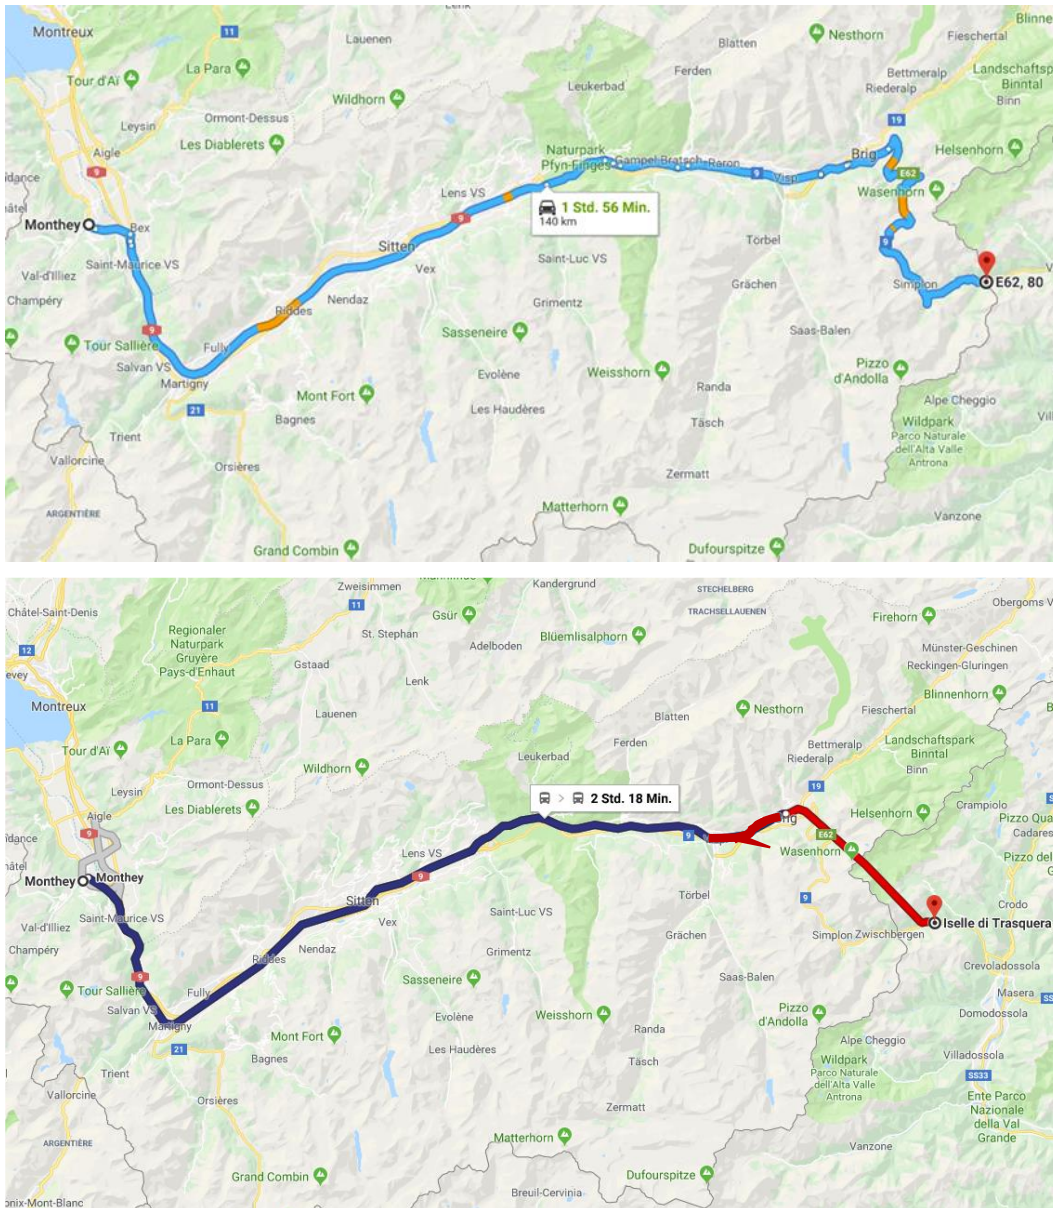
Montreux
11
Lauenen
Lenk
Blatten
Nesthorn
Fieschertal
Blinne
Tour d'Aï
La Para
Leukerbad
Ferden
Bettmeralp
Riederalp
Landschaftspark Binntal
Binn
Leysin
Ormont-Dessus
Wildhorn
Aigle
Les Diablerets
Naturpark Pfyn-Finges
Gampel-Bratsch
Raron
19
Brig
E62
Helsenhorn
9
Visp
Wasenhorn
Monthey
Bex
Lens VS
1 Std. 56 Min.
140 km
9
Sitten
Törbel
Saint-Maurice VS
Vex
Saint-Luc VS
9
Val-d'Illiez
Champéry
Nendaz
Grimentz
Grächen
Simplon
E62, 80
Riddes
9
Tour Sallière
Fully
Sasseneire
Saas-Balen
Salvan VS
Martigny
Weisshorn
Randa
Pizzo d'Andolla
21
Mont Fort
Evolène
Alpe Cheggio
Bagnes
Les Haudères
Täsch
Wildpark
Parco Naturale dell'Alta Valle Antrona
Trient
Vallorcine
Orsières
Zermatt
ARGENTIÈRE
Matterhorn
Vanzone
Grand Combin
Dufourspitze

Zweisimmen
Kandergrund
STECHELBERG
Châtel-Saint-Denis
11
Gsür
TRACHSELLAUENEN
Firehorn
Obergoms
12
Regionaler Naturpark Gruyère Pays-d'Enhaut
St. Stephan
Adelboden
Blüemlisalphorn
Münster-Geschinen
Reckingen-Gluringen
Gstaad
Lenk
Blinnenhorn
Montreux
11
Lauenen
Blatten
Nesthorn
Fieschertal
Landschaftspark Binntal
Tour d'Aï
La Para
Leukerbad
Ferden
Bettmeralp
Riederalp
Binn
19
Ormont-Dessus
Wildhorn
2 Std. 18 Min.
Leysin
Aigle
Les Diablerets
Helsenhorn
Crampiolo
Pizzo Qua
Cadares
9
Brig
E62
Wasenhorn
Pizzo del
Monthey
Monthey
Lens VS
9
Törbel
Crodo
Sitten
Saint-Maurice VS
Vex
Saint-Luc VS
9
Iselle di Trasquera
Val-d'Illiez
Champéry
Nendaz
Grimentz
Grächen
Simplon Zwischbergen
Riddes
Crevoladossola
9
Tour Sallière
Fully
Sasseneire
Saas-Balen
Masera
Salvan VS
Martigny
Weisshorn
Randa
Pizzo d'Andolla
Domodossola
21
Mont Fort
Evolène
Alpe Cheggio
Bagnes
Les Haudères
Täsch
Wildpark
Parco Naturale dell'Alta Valle Antrona
Villadossola
Trient
SS33
Vallorcine
Orsières
Zermatt
Ente Parco Nazionale della Val Grande
ARGENTIÈRE
Matterhorn
Vanzone
Grand Combin
Dufourspitze
Breuil-Cervinia
onix-Mont-Blanc